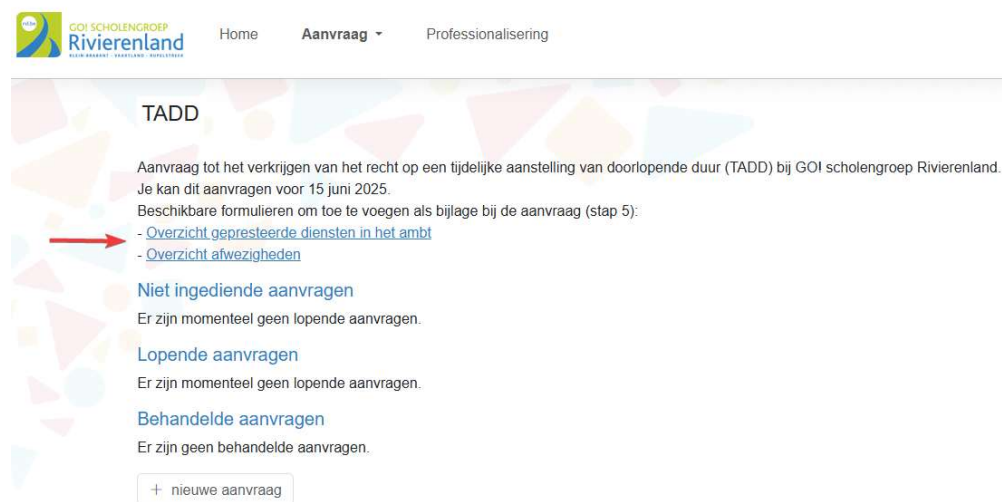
GO! SCHOLENGROEP
Rivierenland
KLEIN-BRABANT · VAARTLAND · RUPELSTREEK

Home Aanvraag Professionalisering

TADD

Aanvraag tot het verkrijgen van het recht op een tijdelijke aanstelling van doorlopende duur (TADD) bij GO! scholengroep Rivierenland.
Je kan dit aanvragen voor 15 juni 2025.
Beschikbare formulieren om toe te voegen als bijlage bij de aanvraag (stap 5):
- Overzicht gepresteerde diensten in het ambt
- Overzicht afwezigheden

Niet ingediende aanvragen
Er zijn momenteel geen lopende aanvragen.

Lopende aanvragen
Er zijn momenteel geen lopende aanvragen.

Behandelde aanvragen
Er zijn geen behandelde aanvragen.

+ nieuwe aanvraag